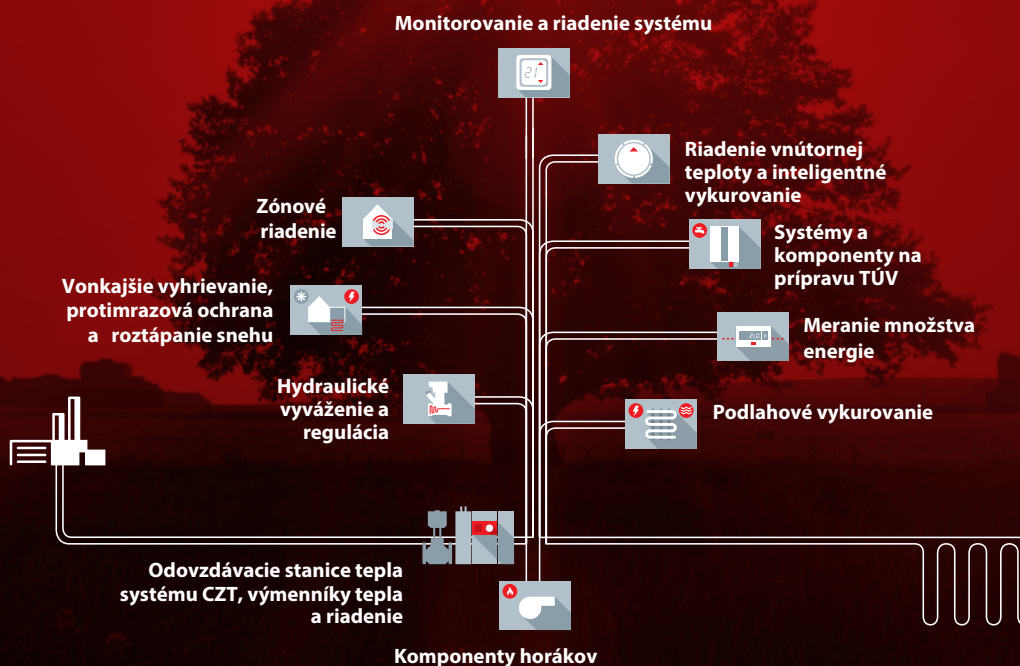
Monitorovanie a riadenie systému

21

Riadenie vnútornej teploty a inteligentné vykurovanie

Zónové riadenie

Systémy a komponenty na prípravu TÚV

Vonkajšie vyhrievanie, protimrazová ochrana a roztápanie snehu

Meranie množstva energie

Hydraulické vyváženie a regulácia

Podlahové vykurovanie

Odovzdávacie stanice tepla systému CZT, výmenníky tepla a riadenie

Komponenty horákov